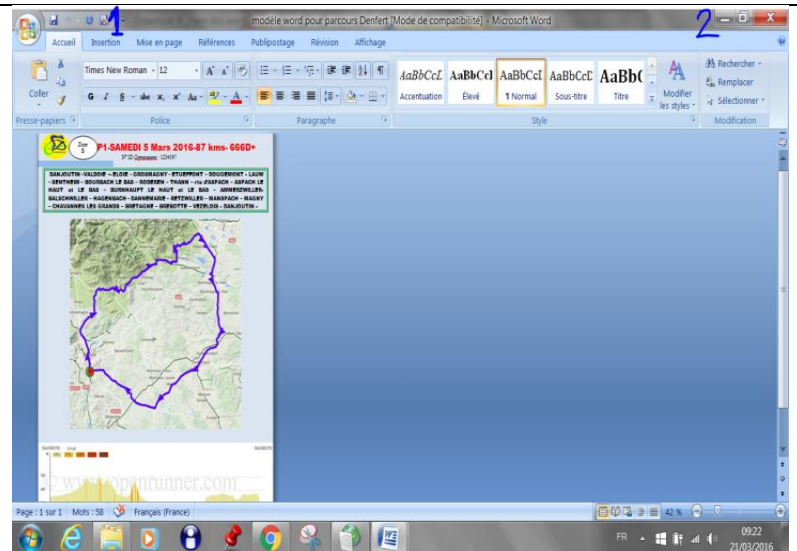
1

modèle word pour parcours Denfert [Mode de compatibilité] - Microsoft Word

2

Accueil Insertion Mise en page Références Publipostage Révision Affichage

Coller

Times New Roman 12

AaBbCcL AaBbCcI AaBbCcI AaBbCcD AaBb(

Accentuation Élevé ¶ Normal Sous-titre Titre

Modifier les styles

Rechercher
Remplacer
Sélectionner

Presse-papiers Police Paragraphe Style Modification

P1-SAMEDI 5 Mars 2016-87 kms- 666D+

DANJOUTIN - VALDOIE - ELOIE - GROSMAGNY - ETUEFFONT - ROUGEMONT - LAUW - SENTHEIM - BOURBACH LE BAS - ROEDEREN - THANN - rte d'ASPACH - ASPACH LE HAUT et LE BAS - BURNHAUPT LE HAUT et LE BAS - AMMERZWILLER - BALSCHWILLER - HAGENBACH - DANNEMARIE - RETZWILLER - MANSPACH - MAGNY - CHAVANNES LES GRANDS - BRETAGNE - BREBOTTE - VEZELOIS - DANJOUTIN -

www.openrunner.com

Page : 1 sur 1 Mots : 58 Français (France) 42 %

FR 09:22 21/03/2016